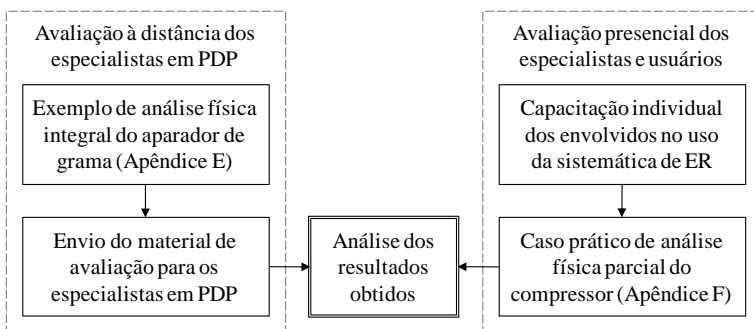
Avaliação à distância dos especialistas em PDP

Exemplo de análise física integral do aparador de grama (Apêndice E)

Envio do material de avaliação para os especialistas em PDP

Análise dos resultados obtidos

Avaliação presencial dos especialistas e usuários

Capacitação individual dos envolvidos no uso da sistemática de ER

Caso prático de análise física parcial do compressor (Apêndice F)